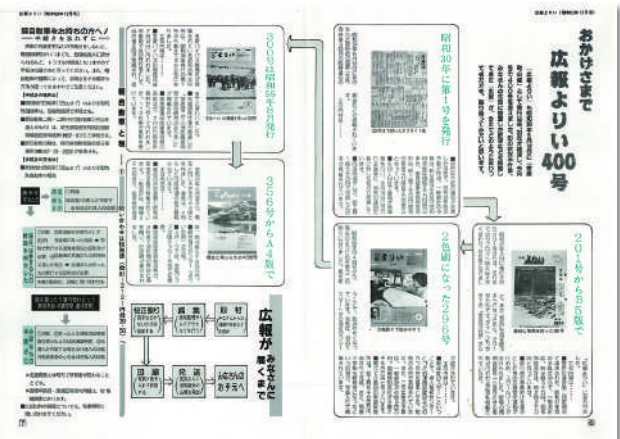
おかげさまで
広報よりい400号

昭和30年に第1号を発行

300号は昭和55年6月発行

201号からB5版で

356号からA4版で

2色刷になった296号

広報がみなさんに届くまで

原稿
取材
編集
校正
印刷
発送
みなさんのお手元へ